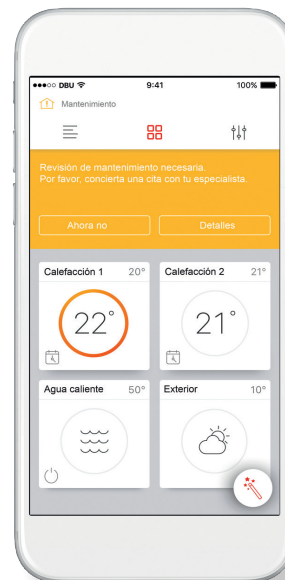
●●●○○ DBU
9:41
100%

Mantenimiento

Revisión de mantenimiento necesaria.
Por favor, concierta una cita con tu especialista.

Ahora no

Detalles

Calefacción 1 20°

22°

Calefacción 2 21°

21°

Agua caliente 50°

Exterior 10°